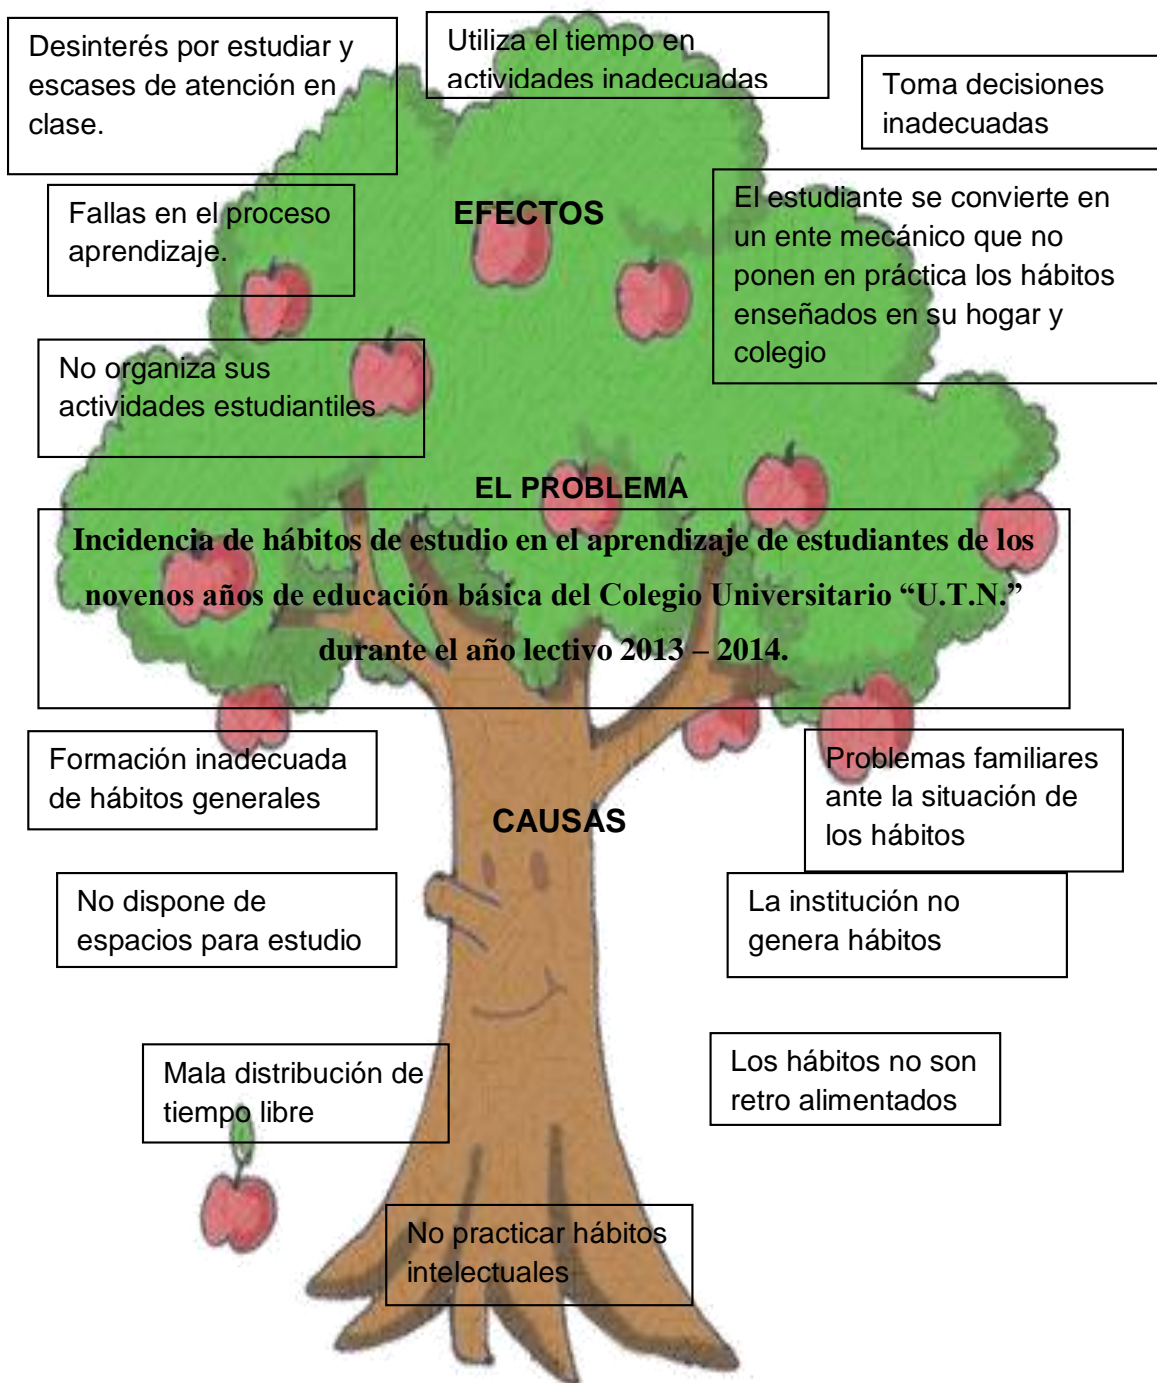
Desinterés por estudiar y escases de atención en clase.

Utiliza el tiempo en actividades inadecuadas

Toma decisiones inadecuadas

Fallas en el proceso aprendizaje.

EFECTOS

El estudiante se convierte en un ente mecánico que no ponen en práctica los hábitos enseñados en su hogar y colegio

No organiza sus actividades estudiantiles

EL PROBLEMA

**Incidencia de hábitos de estudio en el aprendizaje de estudiantes de los novenos años de educación básica del Colegio Universitario "U.T.N." durante el año lectivo 2013 – 2014.**

Formación inadecuada de hábitos generales

Problemas familiares ante la situación de los hábitos

CAUSAS

No dispone de espacios para estudio

La institución no genera hábitos

Mala distribución de tiempo libre

Los hábitos no son retro alimentados

No practicar hábitos intelectuales